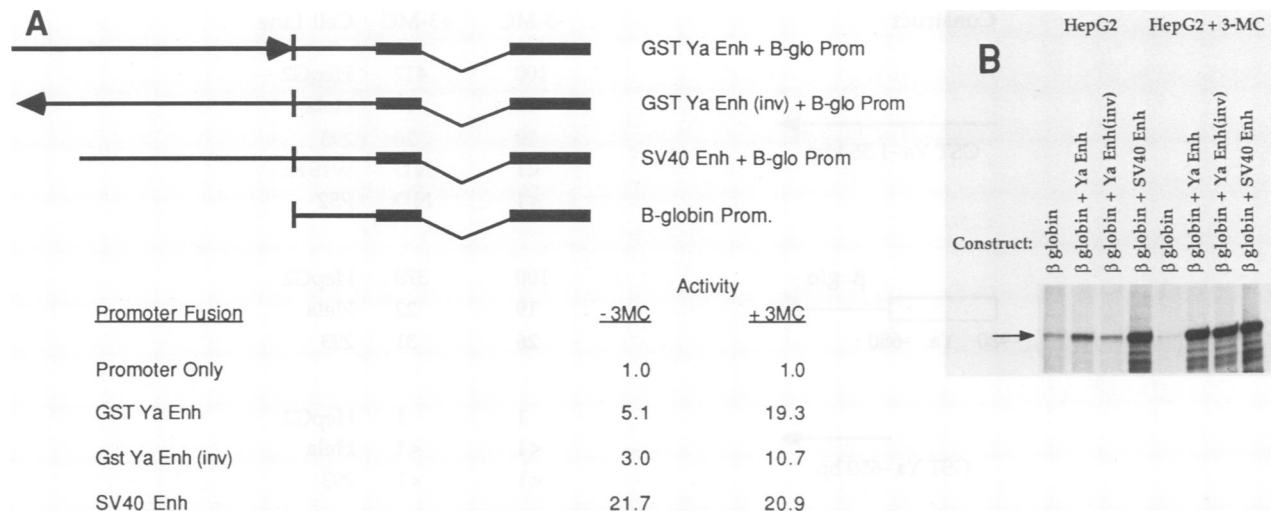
A

GST Ya Enh + B-glo Prom

GST Ya Enh (inv) + B-glo Prom

SV40 Enh + B-glo Prom

B-globin Prom.

| Promoter Fusion | Activity - 3MC | + 3MC |
|---|---|---|
| Promoter Only | 1.0 | 1.0 |
| GST Ya Enh | 5.1 | 19.3 |
| Gst Ya Enh (inv) | 3.0 | 10.7 |
| SV40 Enh | 21.7 | 20.9 |

B

HepG2 HepG2 + 3-MC

Construct: β globin β globin + Ya Enh β globin + Ya Enh(inv) β globin + SV40 Enh β globin β globin + Ya Enh β globin + Ya Enh(inv) β globin + SV40 Enh